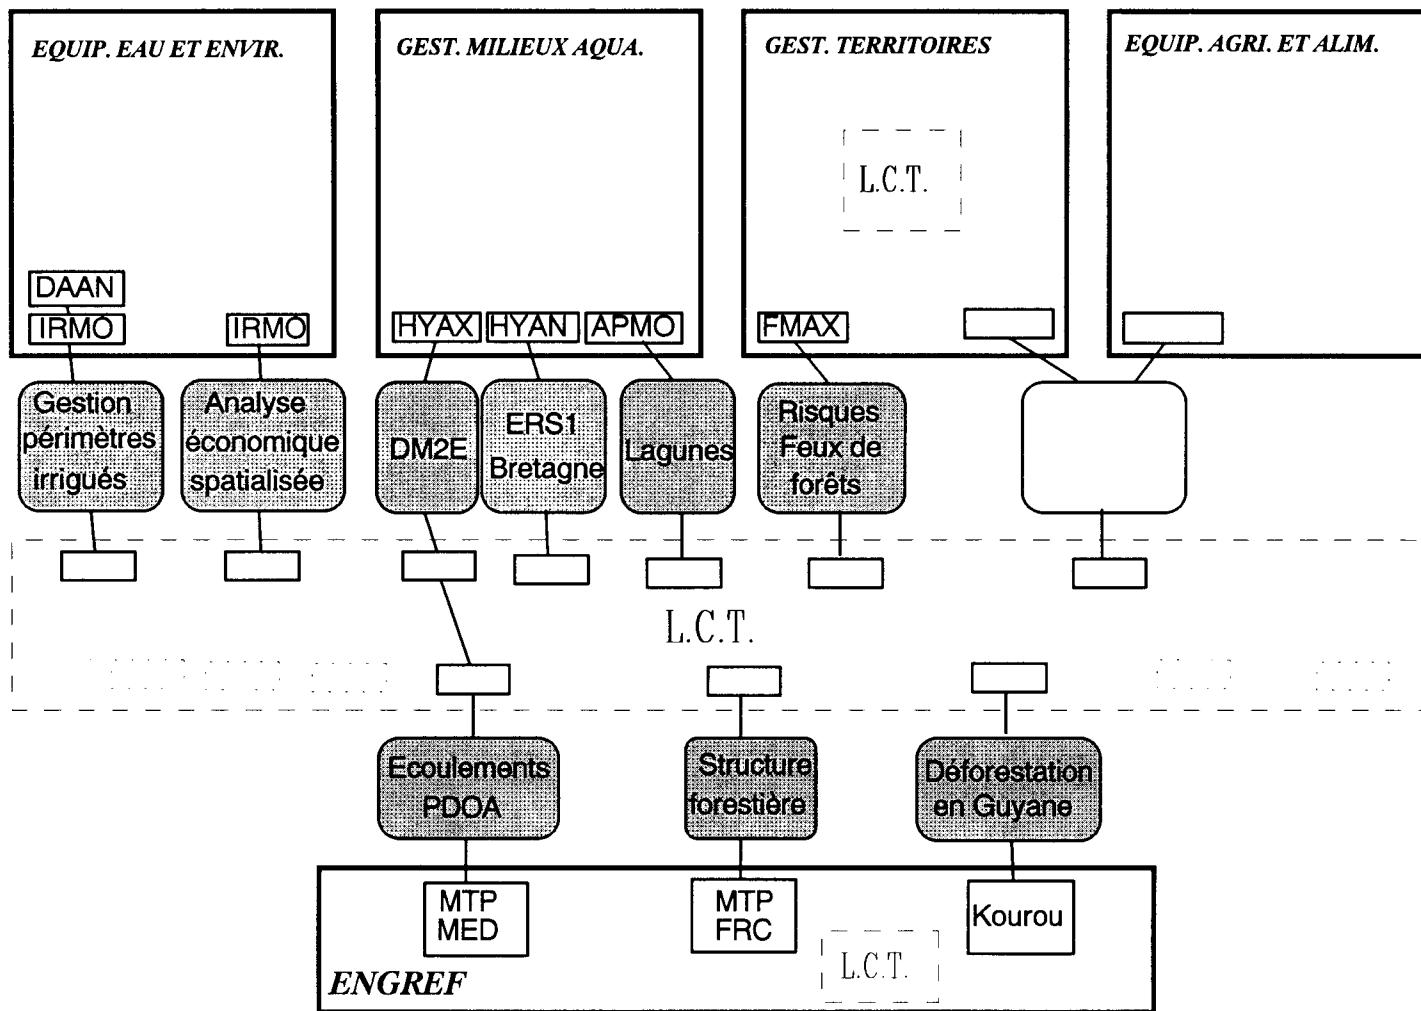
EQUIP. EAU ET ENVIR.

GEST. MILIEUX AQUA.

GEST. TERRITOIRES

EQUIP. AGRI. ET ALIM.

L.C.T.

DAAN
IRMO

IRMO

HYAX

HYAN

APMO

FMAX

Gestion périmètres irrigués

Analyse économique spatialisée

DM2E

ERS1 Bretagne

Lagunes

Risques Feux de forêts

L.C.T.

Ecoulements PDOA

Structure forestière

Déforestation en Guyane

MTP MED

MTP FRC

Kourou

L.C.T.

ENGREF